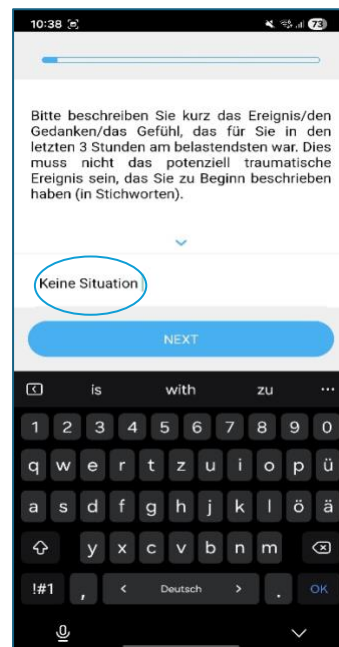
10:38 73

Bitte beschreiben Sie kurz das Ereignis/den Gedanken/das Gefühl, das für Sie in den letzten 3 Stunden am belastendsten war. Dies muss nicht das potenziell traumatische Ereignis sein, das Sie zu Beginn beschrieben haben (in Stichworten).

Keine Situation

NEXT

is with zu ···

1 2 3 4 5 6 7 8 9 0

q w e r t z u i o p ü

a s d f g h j k l ö ä

y x c v b n m

!#1 , < Deutsch > . OK